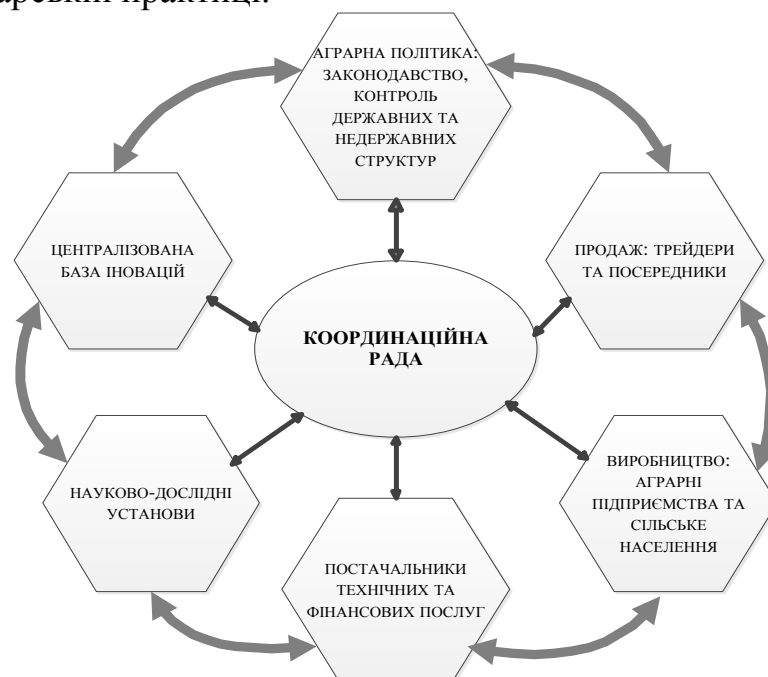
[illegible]арсвки практиці.

АГРАРНА ПОЛІТИКА: ЗАКОНОДАВСТВО, КОНТРОЛЬ ДЕРЖАВНИХ ТА НЕДЕРЖАВНИХ СТРУКТУР

ЦЕНТРАЛІЗОВАНА БАЗА ІНОВАЦІЙ

ПРОДАЖ: ТРЕЙДЕРИ ТА ПОСЕРЕДНИКИ

КООРДИНАЦІЙНА РАДА

НАУКОВО-ДОСЛІДНІ УСТАНОВИ

ВИРОБНИЦТВО: АГРАРНІ ПІДПРИЄМСТВА ТА СІЛЬСЬКЕ НАСЕЛЕННЯ

ПОСТАЧАЛЬНИКИ ТЕХНІЧНИХ ТА ФІНАНСОВИХ ПОСЛУГ